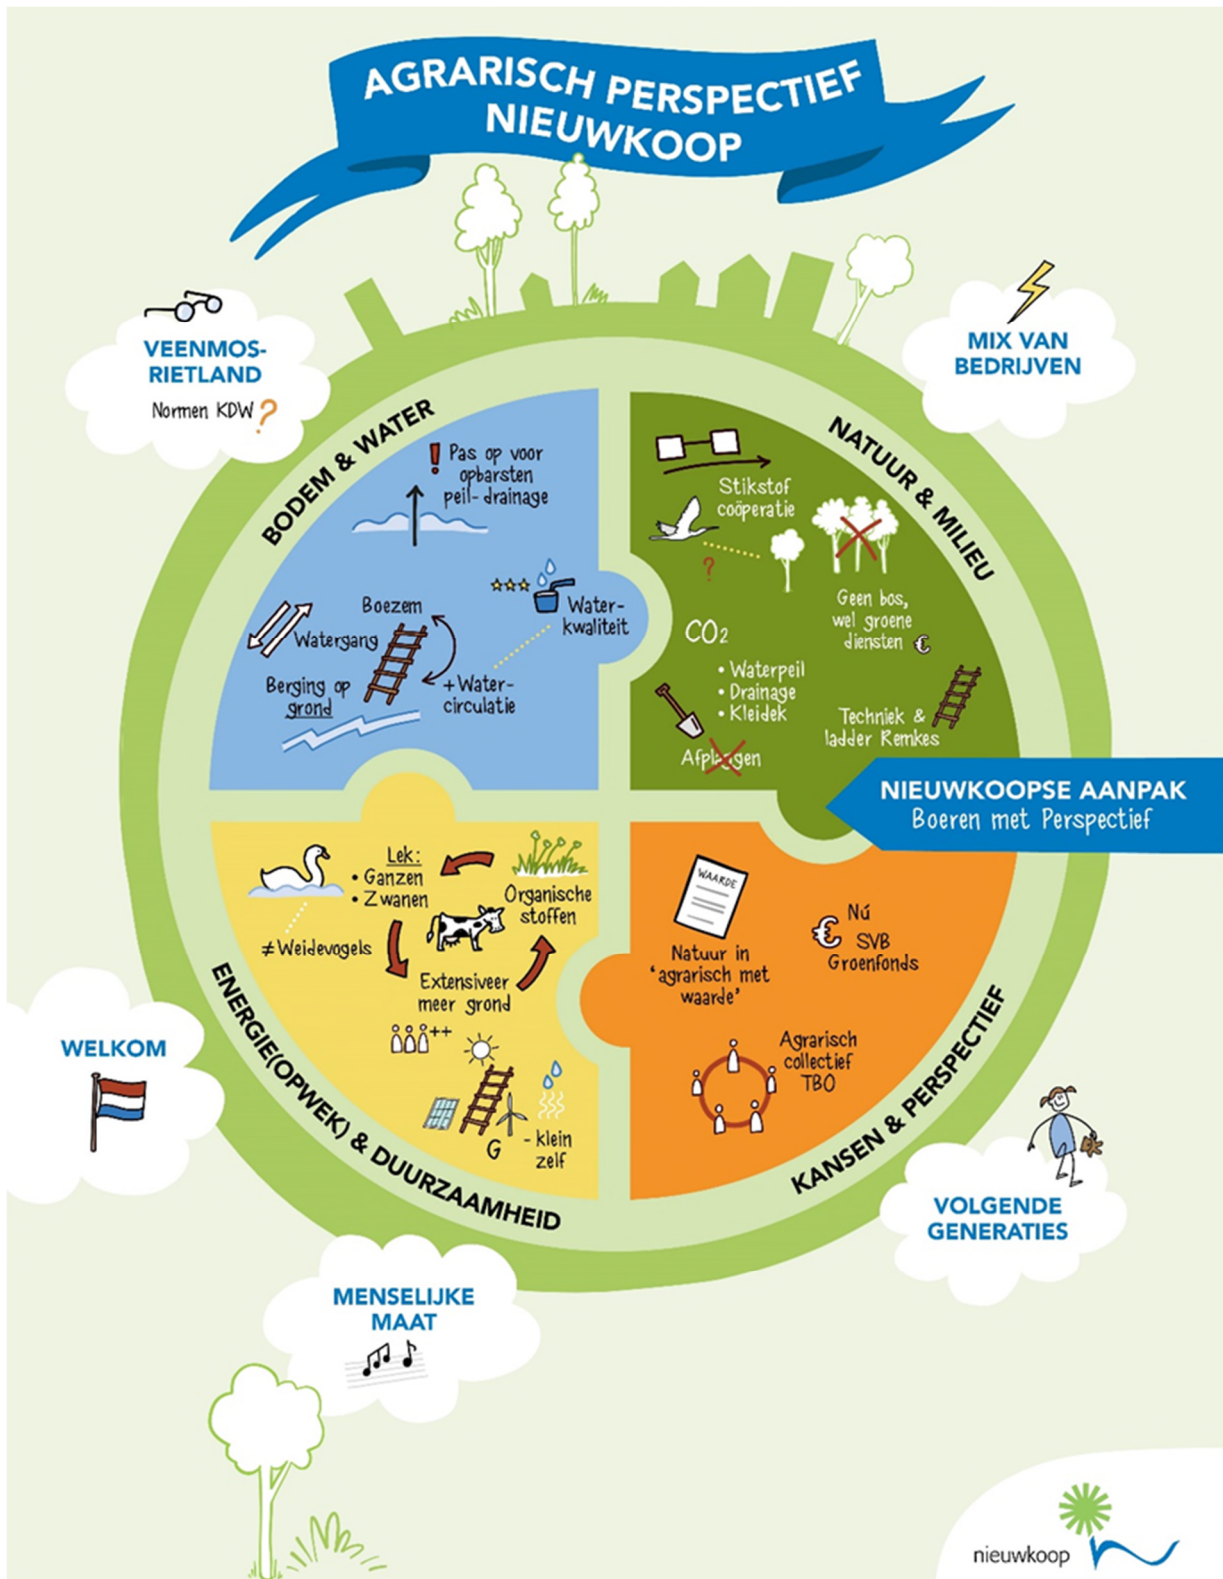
AGRARISCH PERSPECTIEF NIEUWKOOP

VEENMOS-RIETLAND
Normen KDW ?

MIX VAN BEDRIJVEN

BODEM & WATER

! Pas op voor opbarsten peil-drainage

Boezem
Watergang
Berging op grond
+ Water-circulatie
Water-kwaliteit

NATUUR & MILIEU

Stikstof coöperatie
?
Geen bos, wel groene diensten €
$CO_2$
• Waterpeil
• Drainage
• Kleidek
Afplaggen
Techniek & ladder Remkes

NIEUWKOOPSE AANPAK
Boeren met Perspectief

ENERGIE(OPWEK) & DUURZAAMHEID

Lek:
• Ganzen
• Zwanen
≠ Weidevogels
Organische stoffen
Extensiveer meer grond
++
G
- klein zelf

KANSEN & PERSPECTIEF

WAARDE
Natuur in 'agrarisch met waarde'
€ Nú SVB Groenfonds
Agrarisch collectief TBO

WELKOM

VOLGENDE GENERATIES

MENSELIJKE MAAT

nieuwkoop